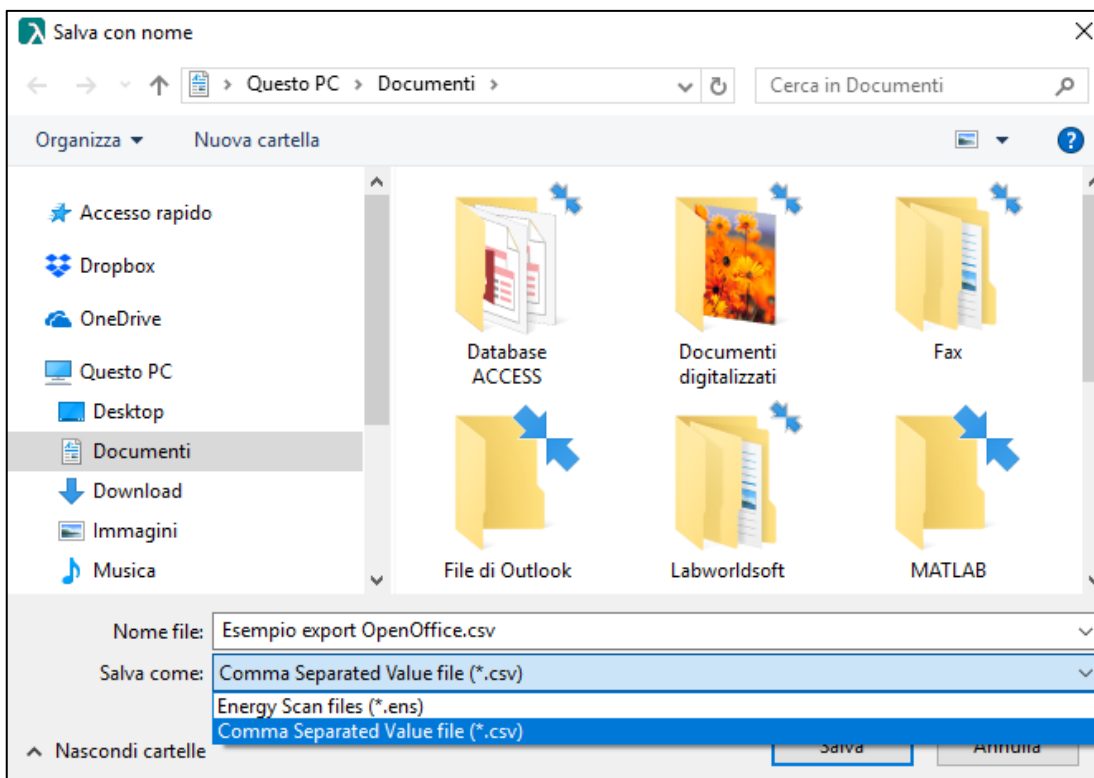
Salva con nome

Questo PC > Documenti >

Cerca in Documenti

Organizza ▾ Nuova cartella

Accesso rapido
Dropbox
OneDrive
Questo PC
Desktop
Documenti
Download
Immagini
Musica

Database ACCESS
Documenti digitalizzati
Fax
File di Outlook
Labworldsoft
MATLAB

Nome file: Esempio export OpenOffice.csv
Salva come: Comma Separated Value file (*.csv)
Energy Scan files (*.ens)
Comma Separated Value file (*.csv)

Nascondi cartelle
Salva
Annulla